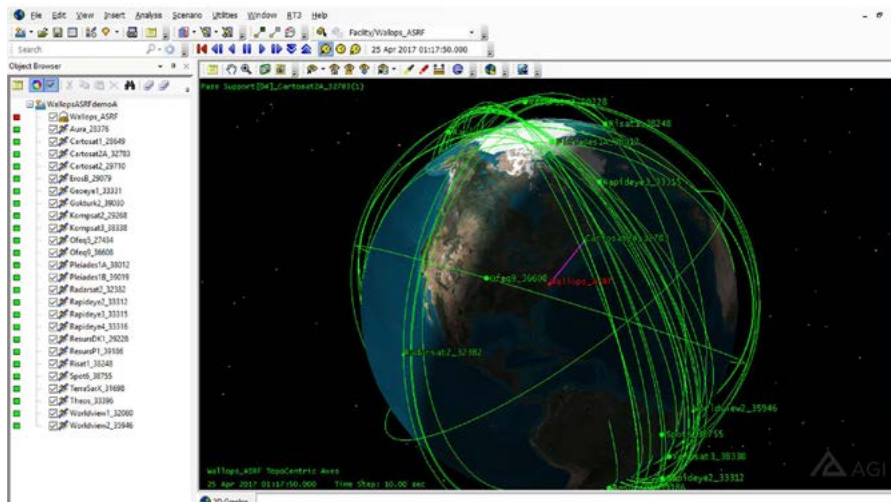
File Edit View Insert Analysis Scenario Utilities Window RT3 Help

Facility/Wallops_ASRF

Search

25 Apr 2017 01:17:50.000

Object Browser

WallopsASRFdemoA
Wallops_ASRF
Aura_28376
Cartosat1_28649
Cartosat2A_32783
Cartosat2_29710
ErosB_29079
Geoeye1_33331
Gokturk2_39030
Kompsat2_29268
Kompsat3_38338
Ofeq5_27434
Ofeq9_36608
Pleiades1A_38012
Pleiades1B_39019
Radarsat2_32382
Rapideye2_33312
Rapideye3_33315
Rapideye4_33316
ResursDK1_29228
ResursP1_39186
Risat1_38248
Spot6_38755
TerraSarX_31698
Theos_33396
Worldview1_32060
Worldview2_35946

Pass Support[Da]_Cartosat2A_32783(1)

Risat1_38248
Rapideye3_33315
Cartosat2A_32783
Ofeq9_36608
Wallops_ASRF
Radarsat2_32382
Worldview2_35946
Spot6_38755
Kompsat3_38338
Rapideye2_33312

Wallops_ASRF TopoCentric Axes
25 Apr 2017 01:17:50.000 Time Step: 10.00 sec

AGI

3D Graphics